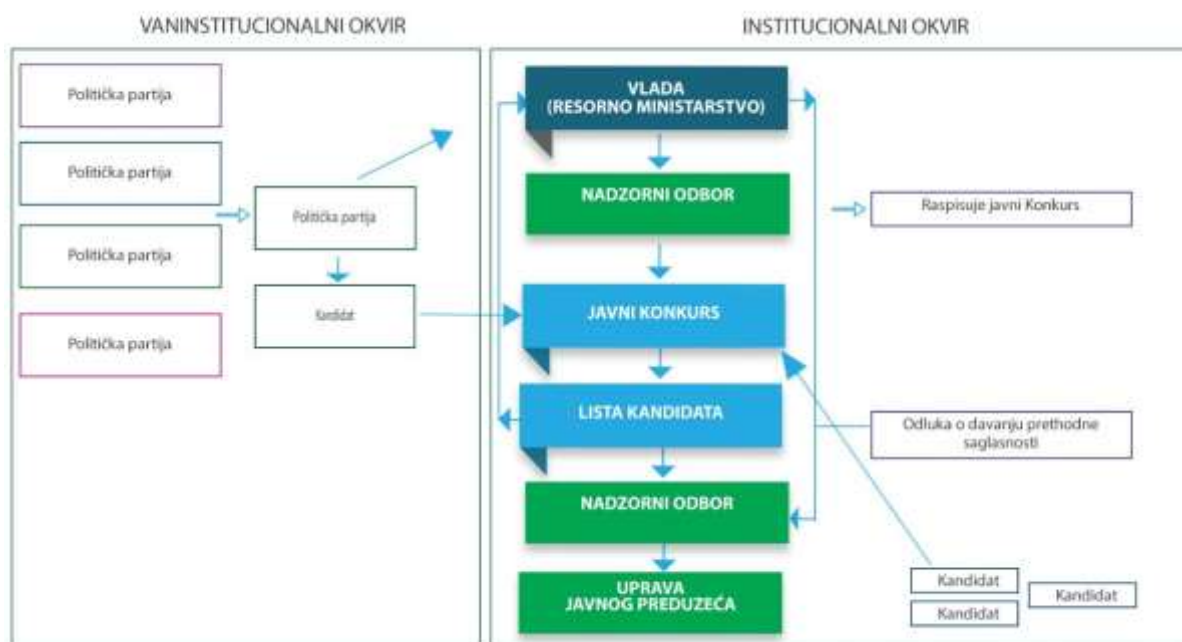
VANINSTITUCIONALNI OKVIR

Politička partija

Politička partija

Politička partija

Politička partija

Politička partija

Kandidat

INSTITUCIONALNI OKVIR

VLADA (RESORNO MINISTARSTVO)

NADZORNI ODBOR

Raspisuje javni Konkurs

JAVNI KONKURS

LISTA KANDIDATA

Odluka o davanju prethodne saglasnosti

NADZORNI ODBOR

UPRAVA JAVNOG PREDUZEĆA

Kandidat

Kandidat

Kandidat